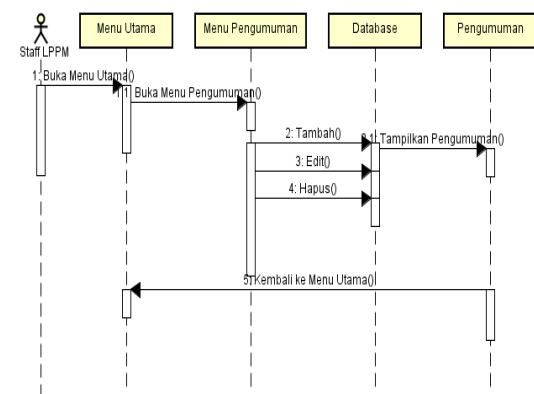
Staff LPPM

Menu Utama

Menu Pengumuman

Database

Pengumuman

1: Buka Menu Utama()

1.1: Buka Menu Pengumuman()

2: Tambah()

3: Edit()

4: Hapus()

2.1: Tampilkan Pengumuman()

5: Kembali ke Menu Utama()